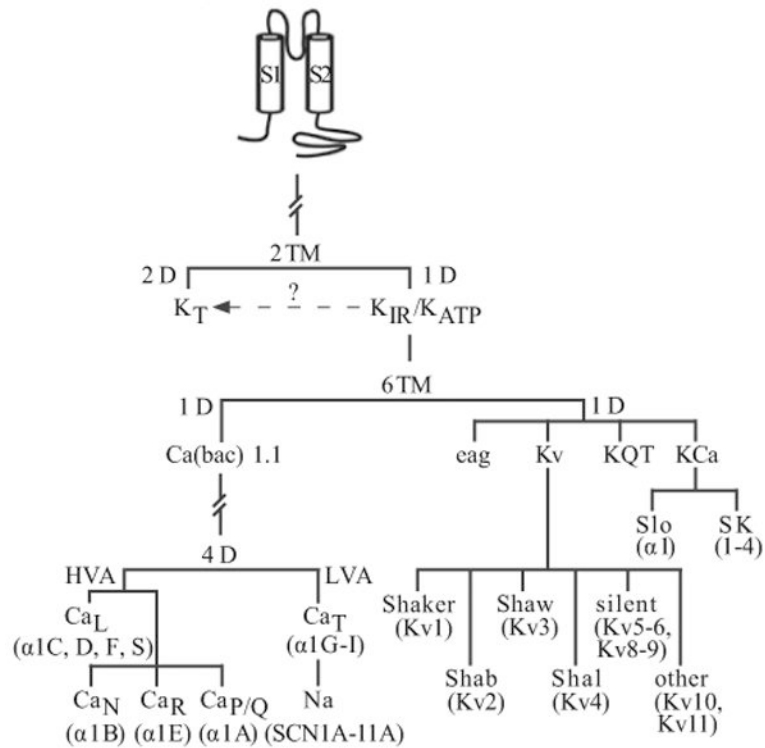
S1 S2

2 TM
2 D
1 D
$K_T$
?
$K_{IR}/K_{ATP}$

6 TM
1 D
1 D
Ca(bac) 1.1
eag
Kv
KQT
KCa

Slo (α1)
SK (1-4)

4 D
HVA
LVA
$Ca_L$ (α1C, D, F, S)
$Ca_T$ (α1G-I)
$Ca_N$ (α1B)
$Ca_R$ (α1E)
$Ca_{P/Q}$ (α1A)
Na (SCN1A-11A)

Shaker (Kv1)
Shaw (Kv3)
silent (Kv5-6, Kv8-9)
Shab (Kv2)
Shal (Kv4)
other (Kv10, Kv11)